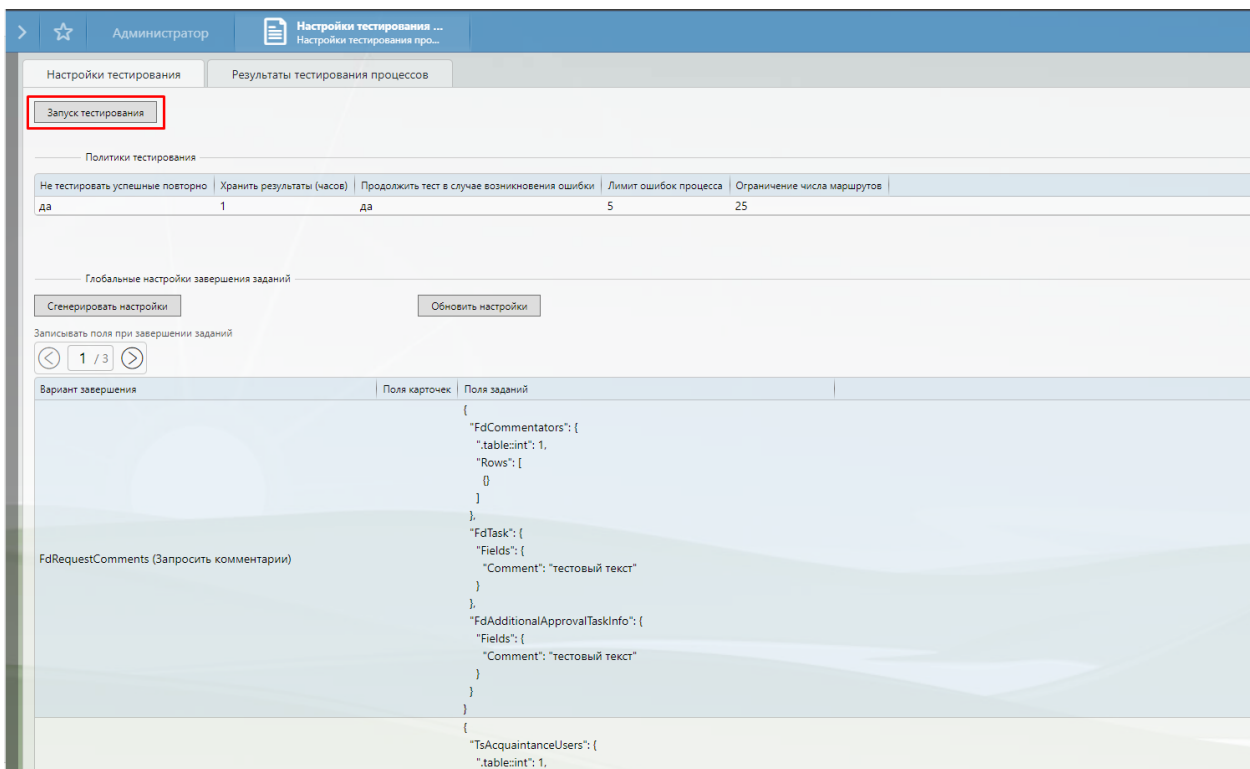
Администратор

Настройки тестирования ...
Настройки тестирования про...

Настройки тестирования | Результаты тестирования процессов

Запуск тестирования

Политики тестирования

| Не тестировать успешные повторно | Хранить результаты (часов) | Продолжить тест в случае возникновения ошибки | Лимит ошибок процесса | Ограничение числа маршрутов |
|---|---|---|---|---|
| да | 1 | да | 5 | 25 |

Глобальные настройки завершения заданий

Сгенерировать настройки

Обновить настройки

Записывать поля при завершении заданий

1 / 3

| Вариант завершения | Поля карточек | Поля заданий |
|---|---|---|
| FdRequestComments (Запросить комментарии) | | { "FdCommentators": { ".table::int": 1, "Rows": [ {} ] }, "FdTask": { "Fields": { "Comment": "тестовый текст" } }, "FdAdditionalApprovalTaskInfo": { "Fields": { "Comment": "тестовый текст" } } } |
| | | { "TsAcquaintanceUsers": { ".table::int": 1, |